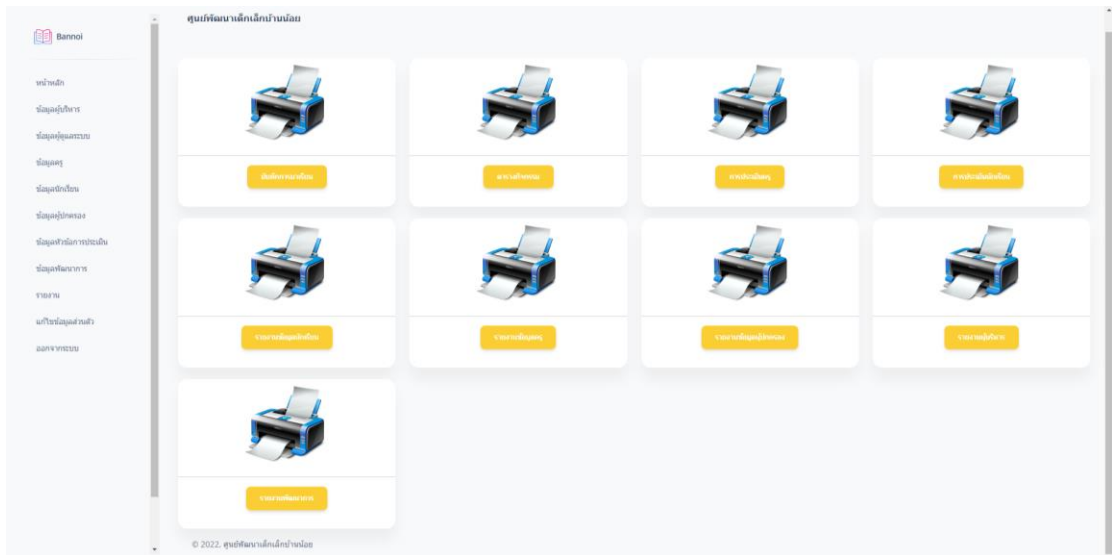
Bannoi

หน้าหลัก

ข้อมูลผู้บริหาร

ข้อมูลผู้ดูแลระบบ

ข้อมูลครู

ข้อมูลนักเรียน

ข้อมูลผู้ปกครอง

ข้อมูลหัวข้อการประเมิน

ข้อมูลพัฒนาการ

รายงาน

แก้ไขข้อมูลส่วนตัว

ออกจากระบบ

ศูนย์พัฒนาเด็กเล็กบ้านน้อย

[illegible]

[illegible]

การประเมินครู

การประเมินนักเรียน

รายงานข้อมูลนักเรียน

รายงานข้อมูลครู

รายงานข้อมูลผู้ปกครอง

รายงานผู้บริหาร

รายงานพัฒนาการ

© 2022, ศูนย์พัฒนาเด็กเล็กบ้านน้อย